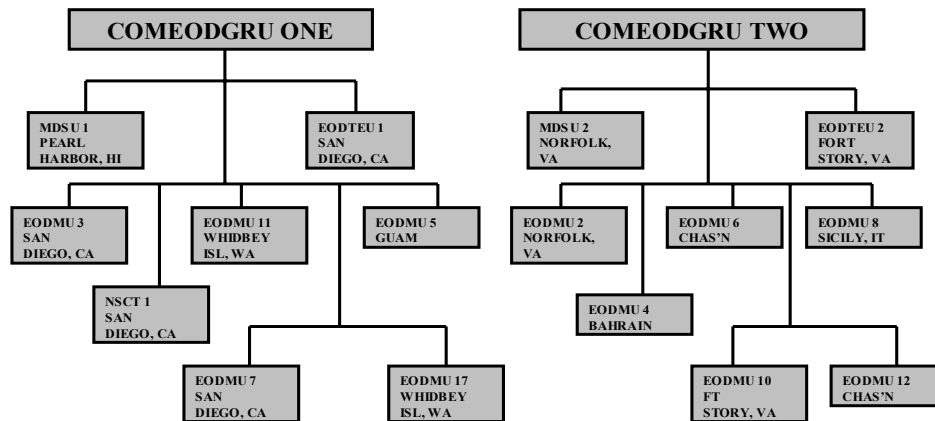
COMEODGRU ONE

MDSU 1
PEARL
HARBOR, HI

EODTEU 1
SAN
DIEGO, CA

EODMU 3
SAN
DIEGO, CA

NSCT 1
SAN
DIEGO, CA

EODMU 11
WHIDBEY
ISL, WA

EODMU 5
GUAM

EODMU 7
SAN
DIEGO, CA

EODMU 17
WHIDBEY
ISL, WA

COMEODGRU TWO

MDSU 2
NORFOLK,
VA

EODTEU 2
FORT
STORY, VA

EODMU 2
NORFOLK,
VA

EODMU 4
BAHRAIN

EODMU 6
CHAS'N

EODMU 8
SICILY, IT

EODMU 10
FT
STORY, VA

EODMU 12
CHAS'N